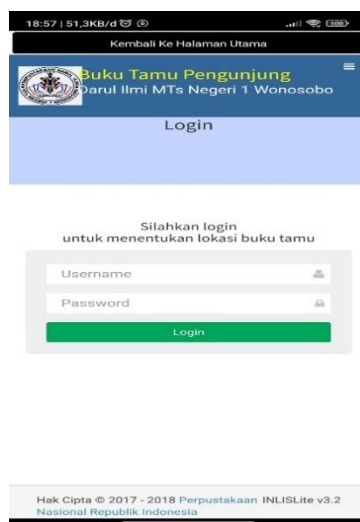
18:57 | 51,3KB/d

Kembali Ke Halaman Utama

Buku Tamu Pengunjung
Darul Ilmi MTs Negeri 1 Wonosobo

Login

Silahkan login
untuk menentukan lokasi buku tamu

Username

Password

Login

Hak Cipta © 2017 - 2018 Perpustakaan Nasional Republik Indonesia INLISLite v3.2